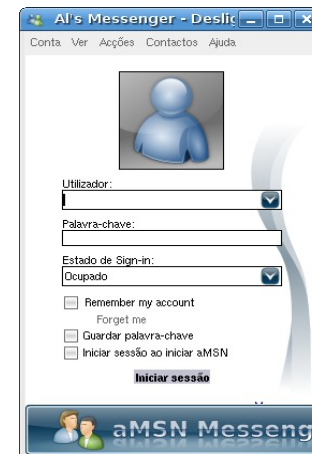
Al's Messenger - Deslic

Conta Ver Acções Contactos Ajuda

Utilizador:

Palavra-chave:

Estado de Sign-in:
Ocupado

Remember my account
Forget me
Guardar palavra-chave
Iniciar sessão ao iniciar aMSN

Iniciar sessão

aMSN Messeng